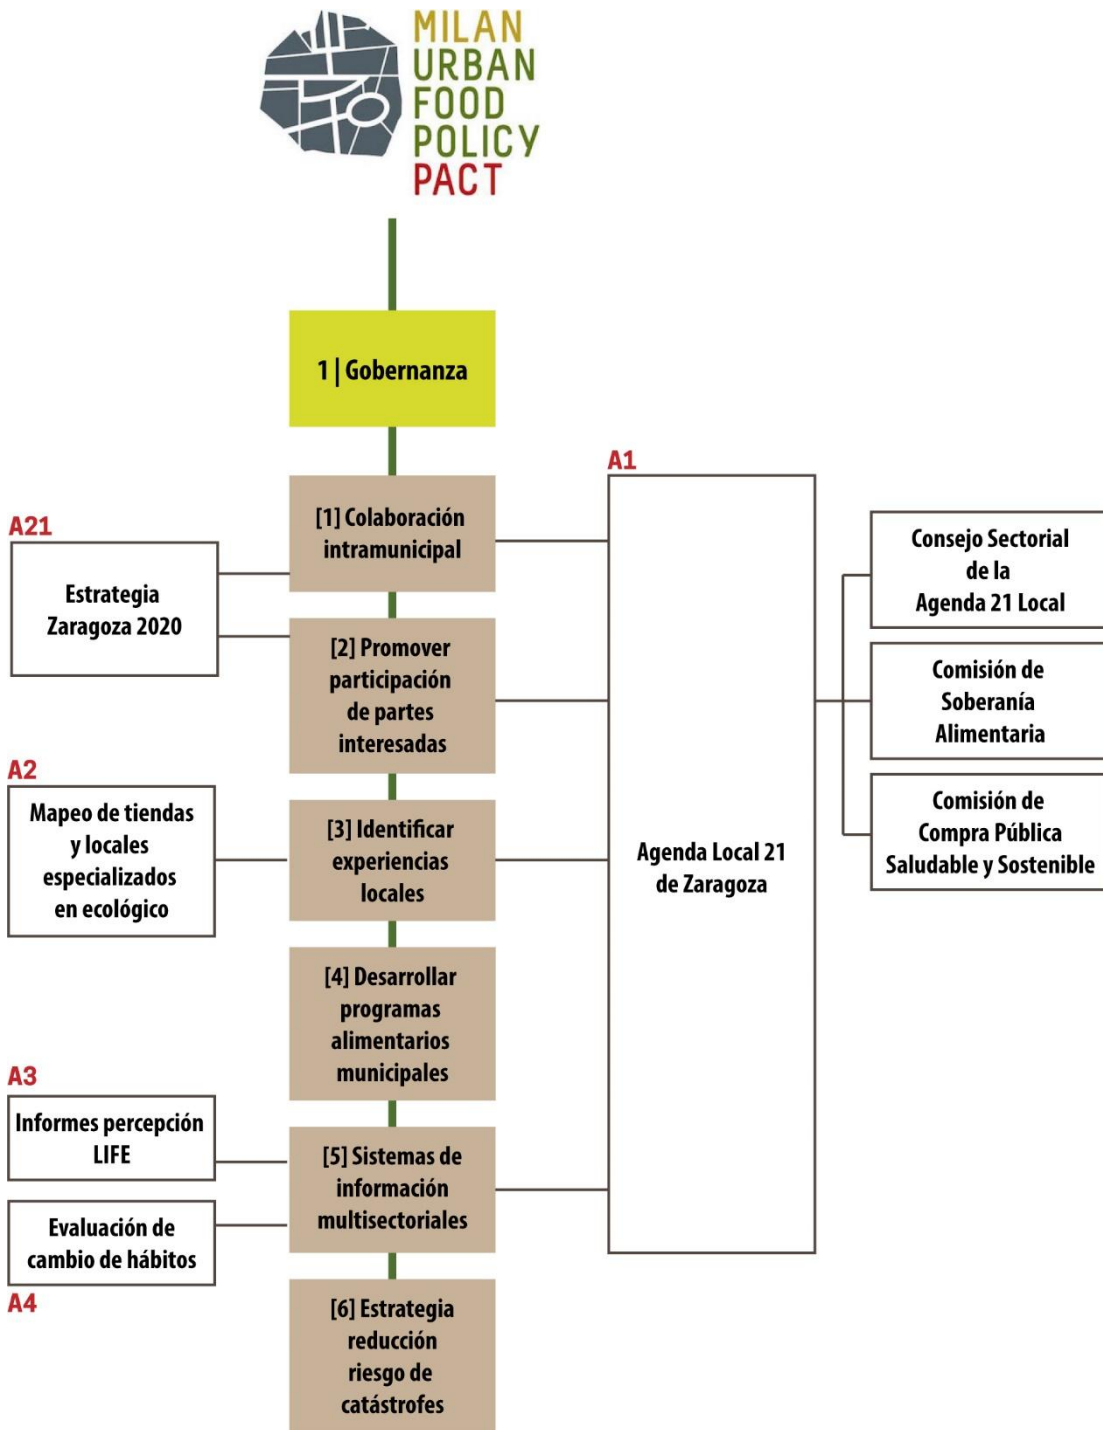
MILAN
URBAN
FOOD
POLICY
PACT

1 | Gobernanza

A21

Estrategia Zaragoza 2020

[1] Colaboración intramunicipal

[2] Promover participación de partes interesadas

A2

Mapeo de tiendas y locales especializados en ecológico

[3] Identificar experiencias locales

[4] Desarrollar programas alimentarios municipales

A3

Informes percepción LIFE

Evaluación de cambio de hábitos

A4

[5] Sistemas de información multisectoriales

[6] Estrategia reducción riesgo de catástrofes

A1

Agenda Local 21 de Zaragoza

Consejo Sectorial de la Agenda 21 Local

Comisión de Soberanía Alimentaria

Comisión de Compra Pública Saludable y Sostenible